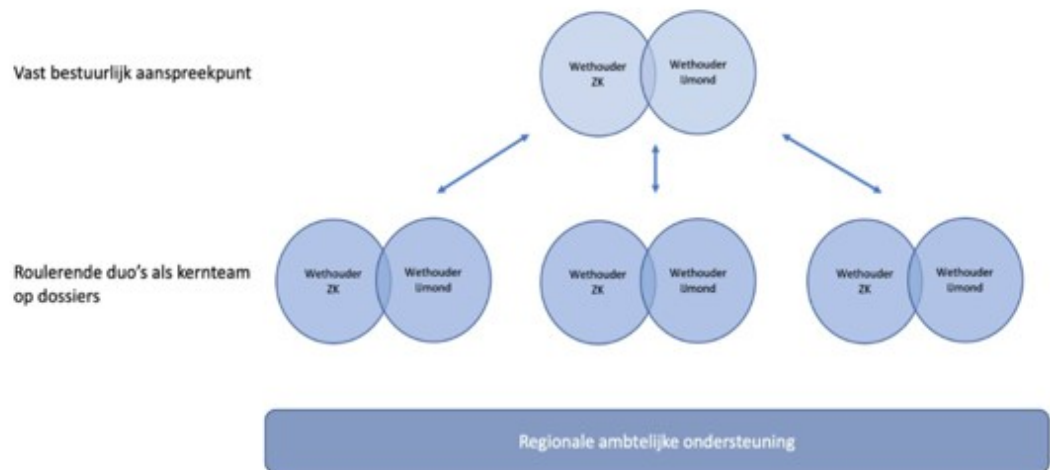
Vast bestuurlijk aanspreekpunt

Wethouder ZK

Wethouder IJmond

Roulerende duo's als kernteam op dossiers

Wethouder ZK

Wethouder IJmond

Wethouder ZK

Wethouder IJmond

Wethouder ZK

Wethouder IJmond

Regionale ambtelijke ondersteuning